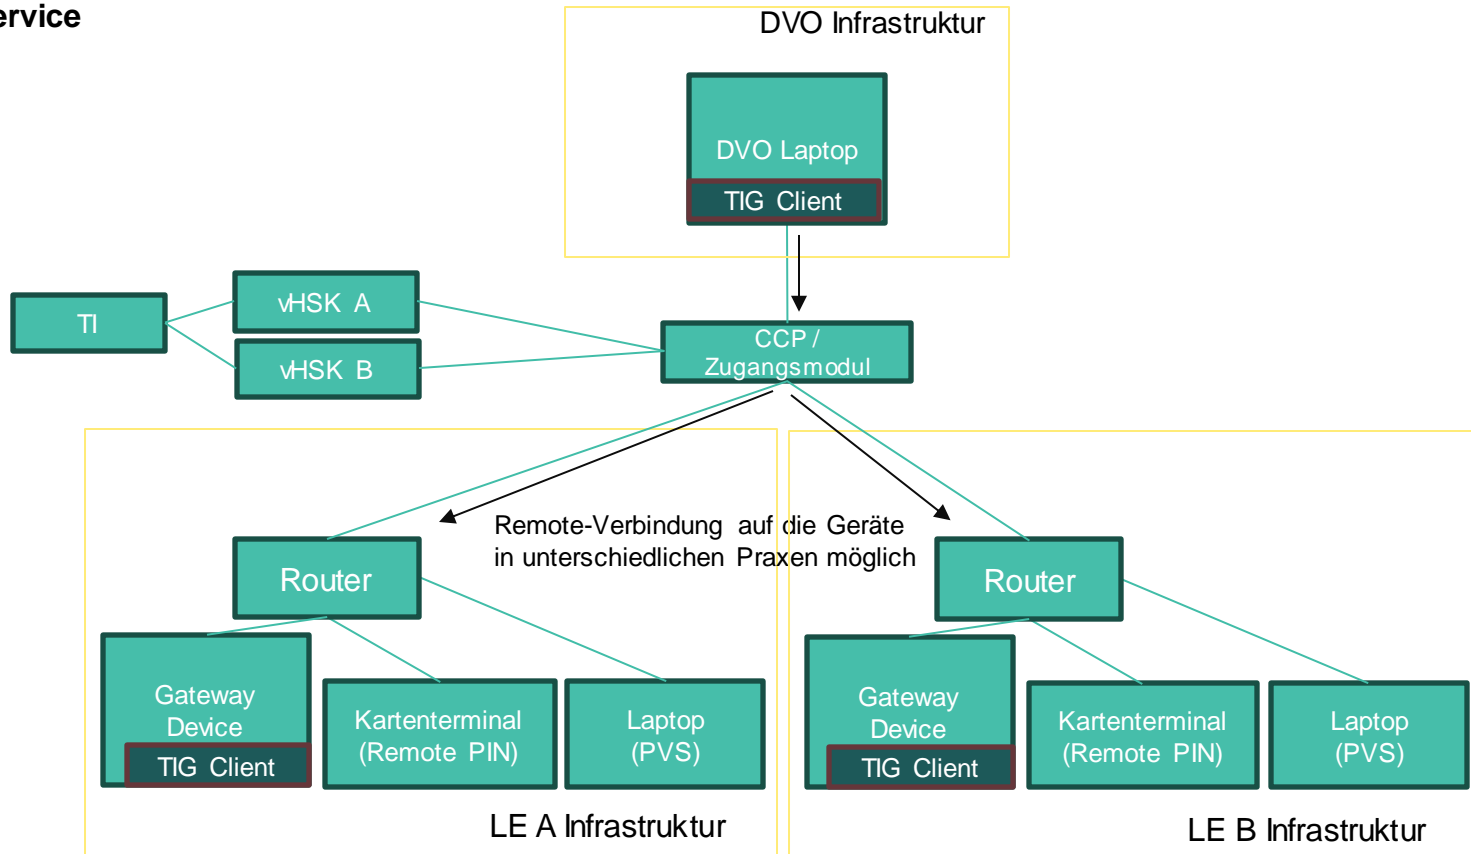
ervice

DVO Infrastruktur

DVO Laptop

TIG Client

TI

vHSK A

vHSK B

CCP / Zugangsmodul

Remote-Verbindung auf die Geräte in unterschiedlichen Praxen möglich

Router

Gateway Device

TIG Client

Kartenterminal (Remote PIN)

Laptop (PVS)

LE A Infrastruktur

Router

Gateway Device

TIG Client

Kartenterminal (Remote PIN)

Laptop (PVS)

LE B Infrastruktur